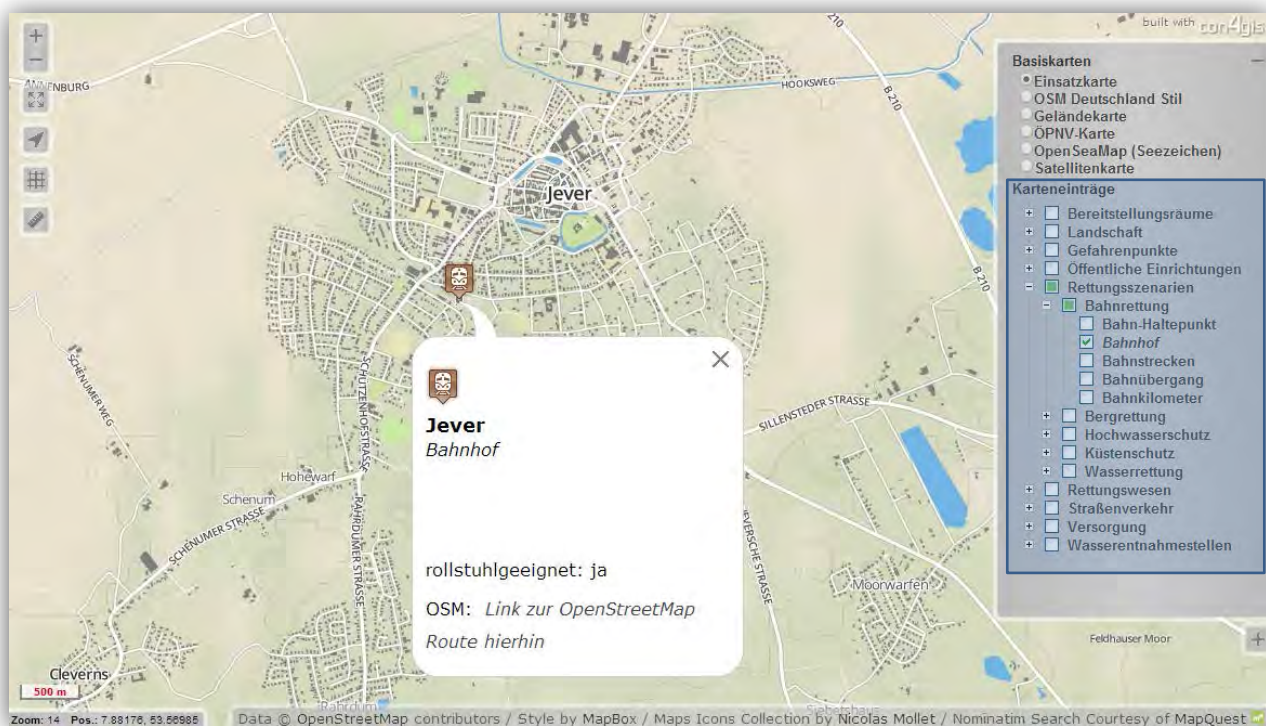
+
−
built with con4gis
ANNENBURG
HOOKSWEG
B 210
210
Jever
B 210
SCHENUMER WEG
SCHÜTZENHOFSTRASSE
SILLENSTEDER STRASSE
Hohewarf
Schenum
SCHENUMER STRASSE
RAHRDUMER STRASSE
JEVERSCHE STRASSE
Moorwarfen
Feldhauser Moor
Clevers
500 m
Rahrdum
Siebetshaus

×
Jever
Bahnhof

rollstuhlgeeignet: ja

OSM: Link zur OpenStreetMap

Route hierhin

Basiskarten
Einsatzkarte
OSM Deutschland Stil
Geländekarte
ÖPNV-Karte
OpenSeaMap (Seezeichen)
Satellitenkarte
Karteneinträge
Bereitstellungsräume
Landschaft
Gefahrenpunkte
Öffentliche Einrichtungen
Rettungsszenarien
Bahnrettung
Bahn-Haltepunkt
Bahnhof
Bahnstrecken
Bahnübergang
Bahnkilometer
Bergrettung
Hochwasserschutz
Küstenschutz
Wasserrettung
Rettungswesen
Straßenverkehr
Versorgung
Wasserentnahmestellen
+

Zoom: 14 Pos.: 7.88176, 53.56985
Data © OpenStreetMap contributors / Style by MapBox / Maps Icons Collection by Nicolas Mollet / Nominatim Search Courtesy of MapQuest